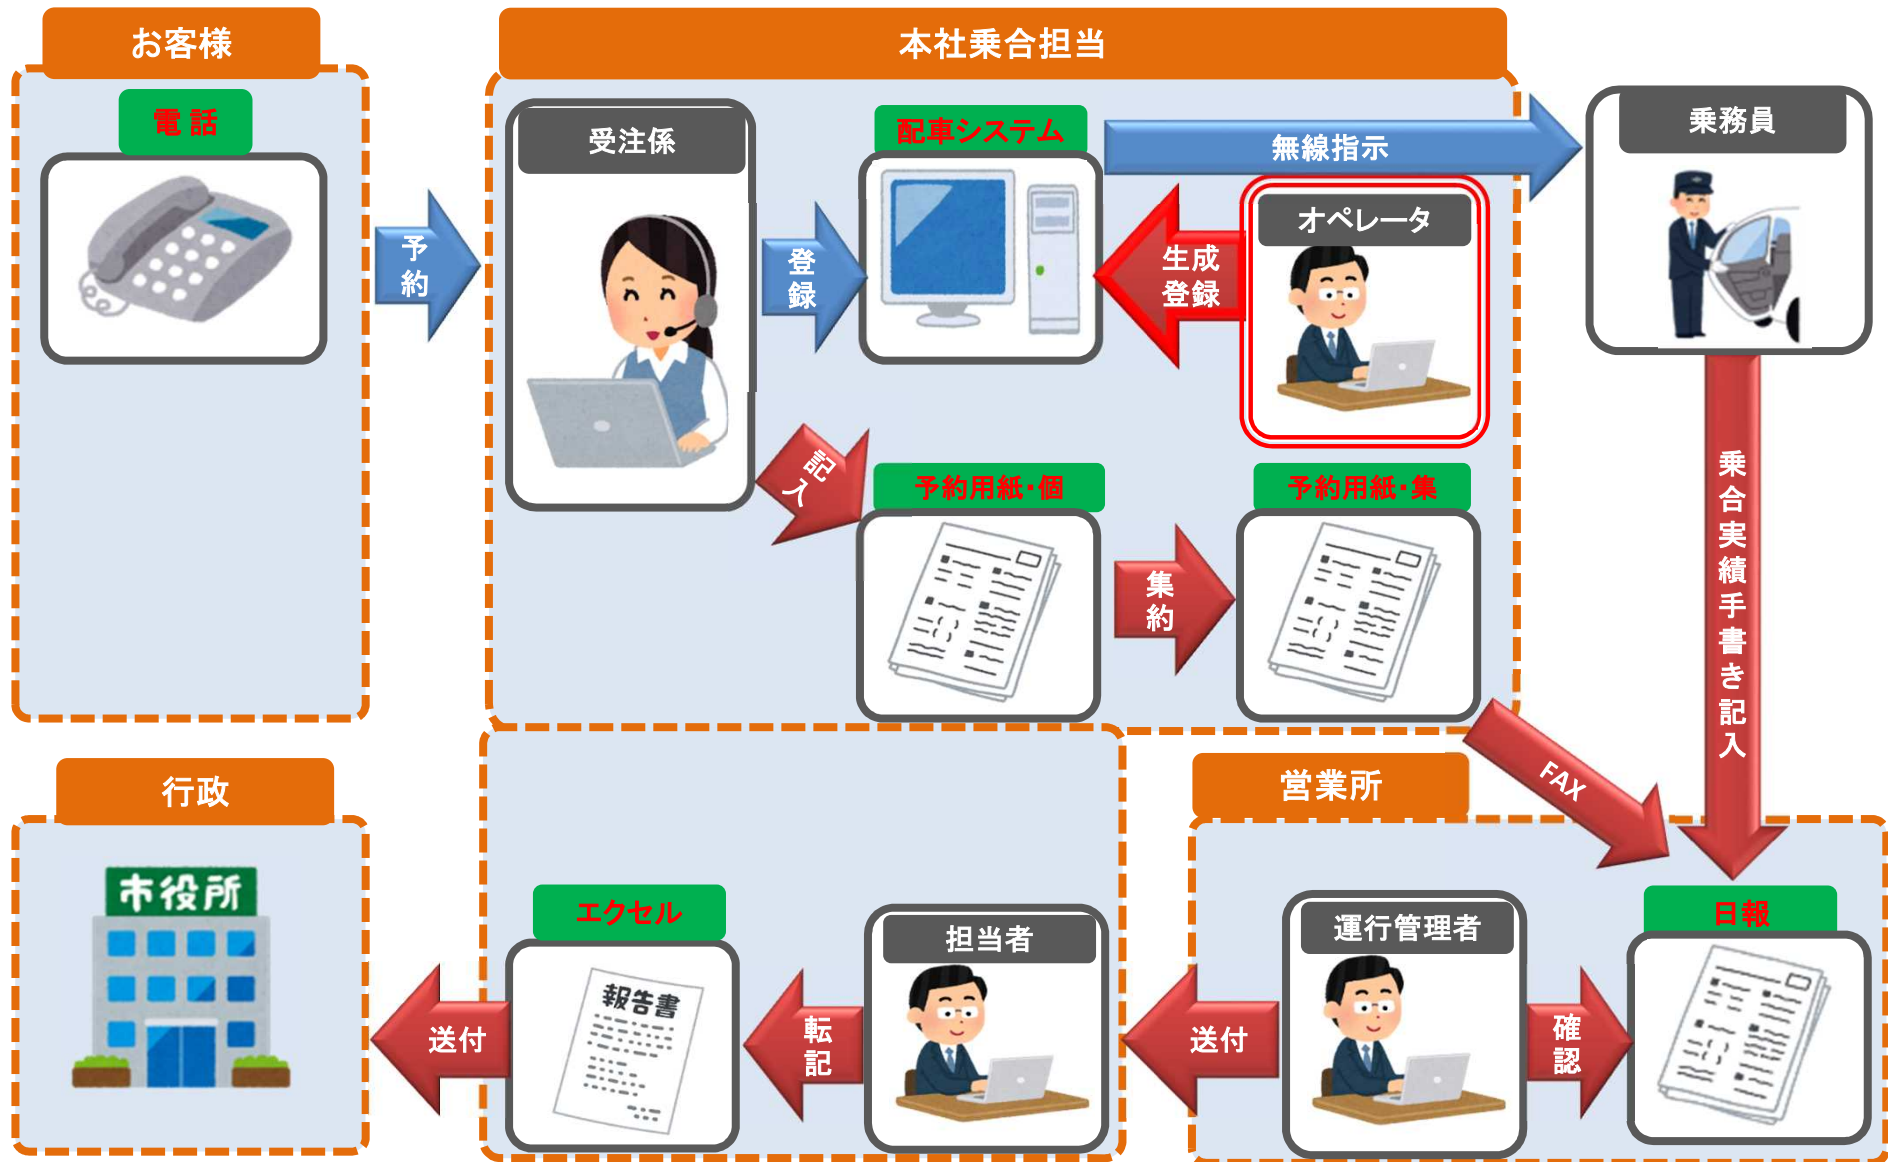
お客様

電話

予約

本社乗合担当

受注係

登録

配車システム

無線指示

乗務員

生成登録

オペレータ

記入

予約用紙·個

集約

予約用紙·集

乗合実績手書き記入

FAX

行政

市役所

営業所

エクセル

報告書

担当者

運行管理者

日報

送付

転記

送付

確認